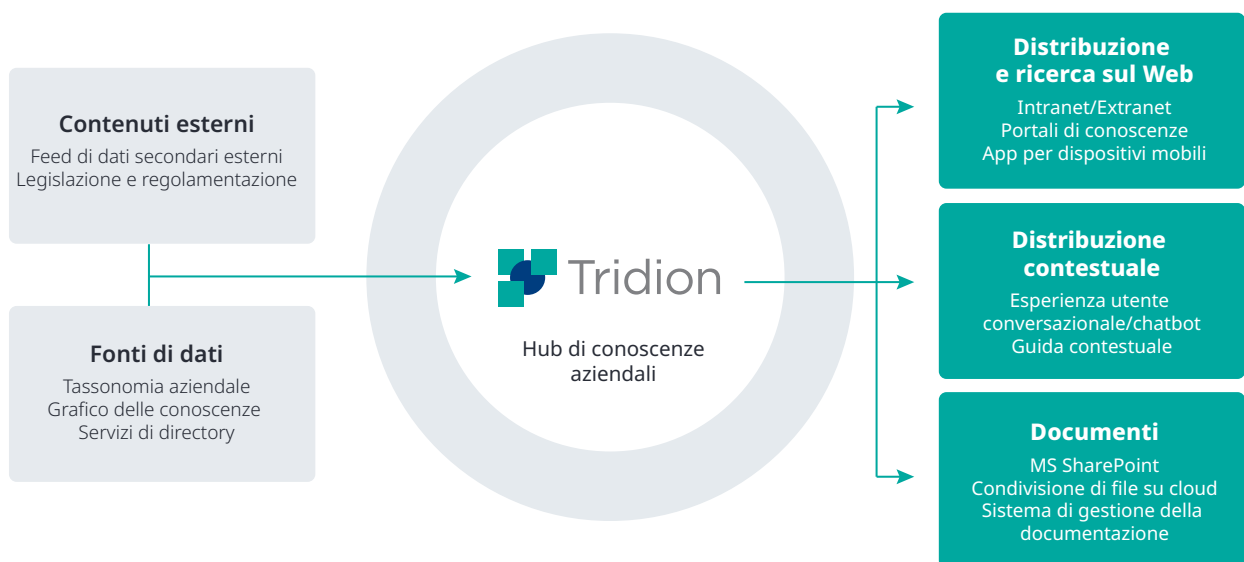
Contenuti esterni
Feed di dati secondari esterni
Legislazione e regolamentazione

Fonti di dati
Tassonomia aziendale
Grafico delle conoscenze
Servizi di directory

Tridion

Hub di conoscenze aziendali

Distribuzione e ricerca sul Web
Intranet/Extranet
Portali di conoscenze
App per dispositivi mobili

Distribuzione contestuale
Esperienza utente conversazionale/chatbot
Guida contestuale

Documenti
MS SharePoint
Condivisione di file su cloud
Sistema di gestione della documentazione